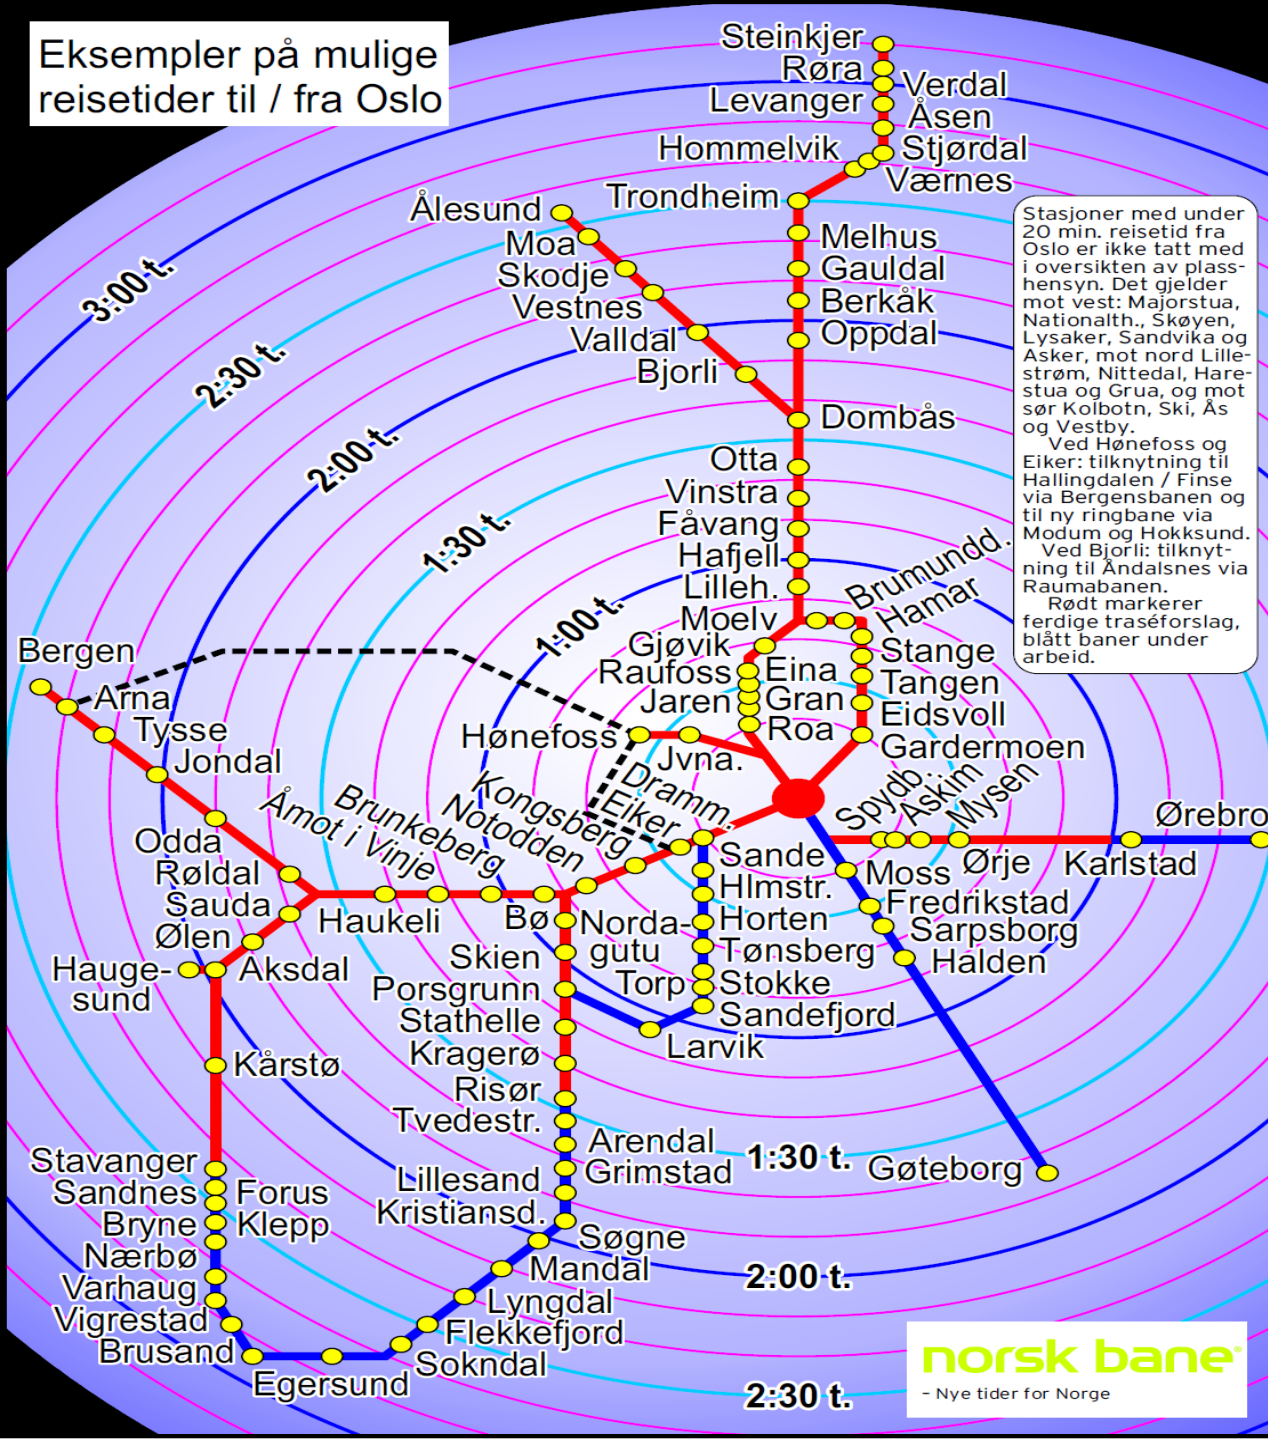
Eksempler på mulige reisetider til / fra Oslo

Steinkjer
Røra
Verdal
Levanger
Åsen
Hommelvik
Stjørdal
Værnes
Trondheim
Ålesund
Moa
Skodje
Vestnes
Valldal
Bjorli
Melhus
Gauldal
Berkåk
Oppdal
Dombås
Otta
Vinstra
Fåvang
Hafjell
Lilleh.
Moelv
Brumundd.
Hamar
Gjøvik
Raufoss
Eina
Jaren
Gran
Roa
Stange
Tangen
Eidsvoll
Gardermoen
Hønefoss
Jvna.
Dramm.
Eiker
Kongsberg
Notodden
Brunkeberg
Åmot i Vinje
Bergen
Arna
Tysse
Jondal
Odda
Røldal
Sauda
Ølen
Haukeli
Hauge-sund
Aksdal
Kårstø
Bø
Norda-gutu
Skien
Porsgrunn
Stathelle
Kragerø
Risør
Tvedestr.
Arendal
Grimstad
Lillesand
Kristiansd.
Søgne
Mandal
Lyngdal
Flekkefjord
Sokndal
Egersund
Brusand
Vigrestad
Varhaug
Nærbø
Bryne
Klepp
Sandnes
Forus
Stavanger
Sande
Hlmstr.
Horten
Tønsberg
Torp
Stokke
Sandefjord
Larvik
Spydb.
Askim
Mysen
Ørebro
Ørje
Karlstad
Moss
Fredrikstad
Sarpsborg
Halden
Gøteborg

3:00 t.
2:30 t.
2:00 t.
1:30 t.
1:00 t.
1:30 t.
2:00 t.
2:30 t.

Stasjoner med under 20 min. reisetid fra Oslo er ikke tatt med i oversikten av plasshensyn. Det gjelder mot vest: Majorstua, Nationalth., Skøyen, Lysaker, Sandvika og Asker, mot nord Lillestrøm, Nittedal, Harestua og Grua, og mot sør Kolbotn, Ski, Ås og Vestby.
Ved Hønefoss og Eiker: tilknytning til Hallingdalen / Finse via Bergensbanen og til ny ringbane via Modum og Hokksund.
Ved Bjorli: tilknytning til Åndalsnes via Raumabanen.
Rødt markerer ferdige traséforslag, blått baner under arbeid.

norsk bane
- Nye tider for Norge